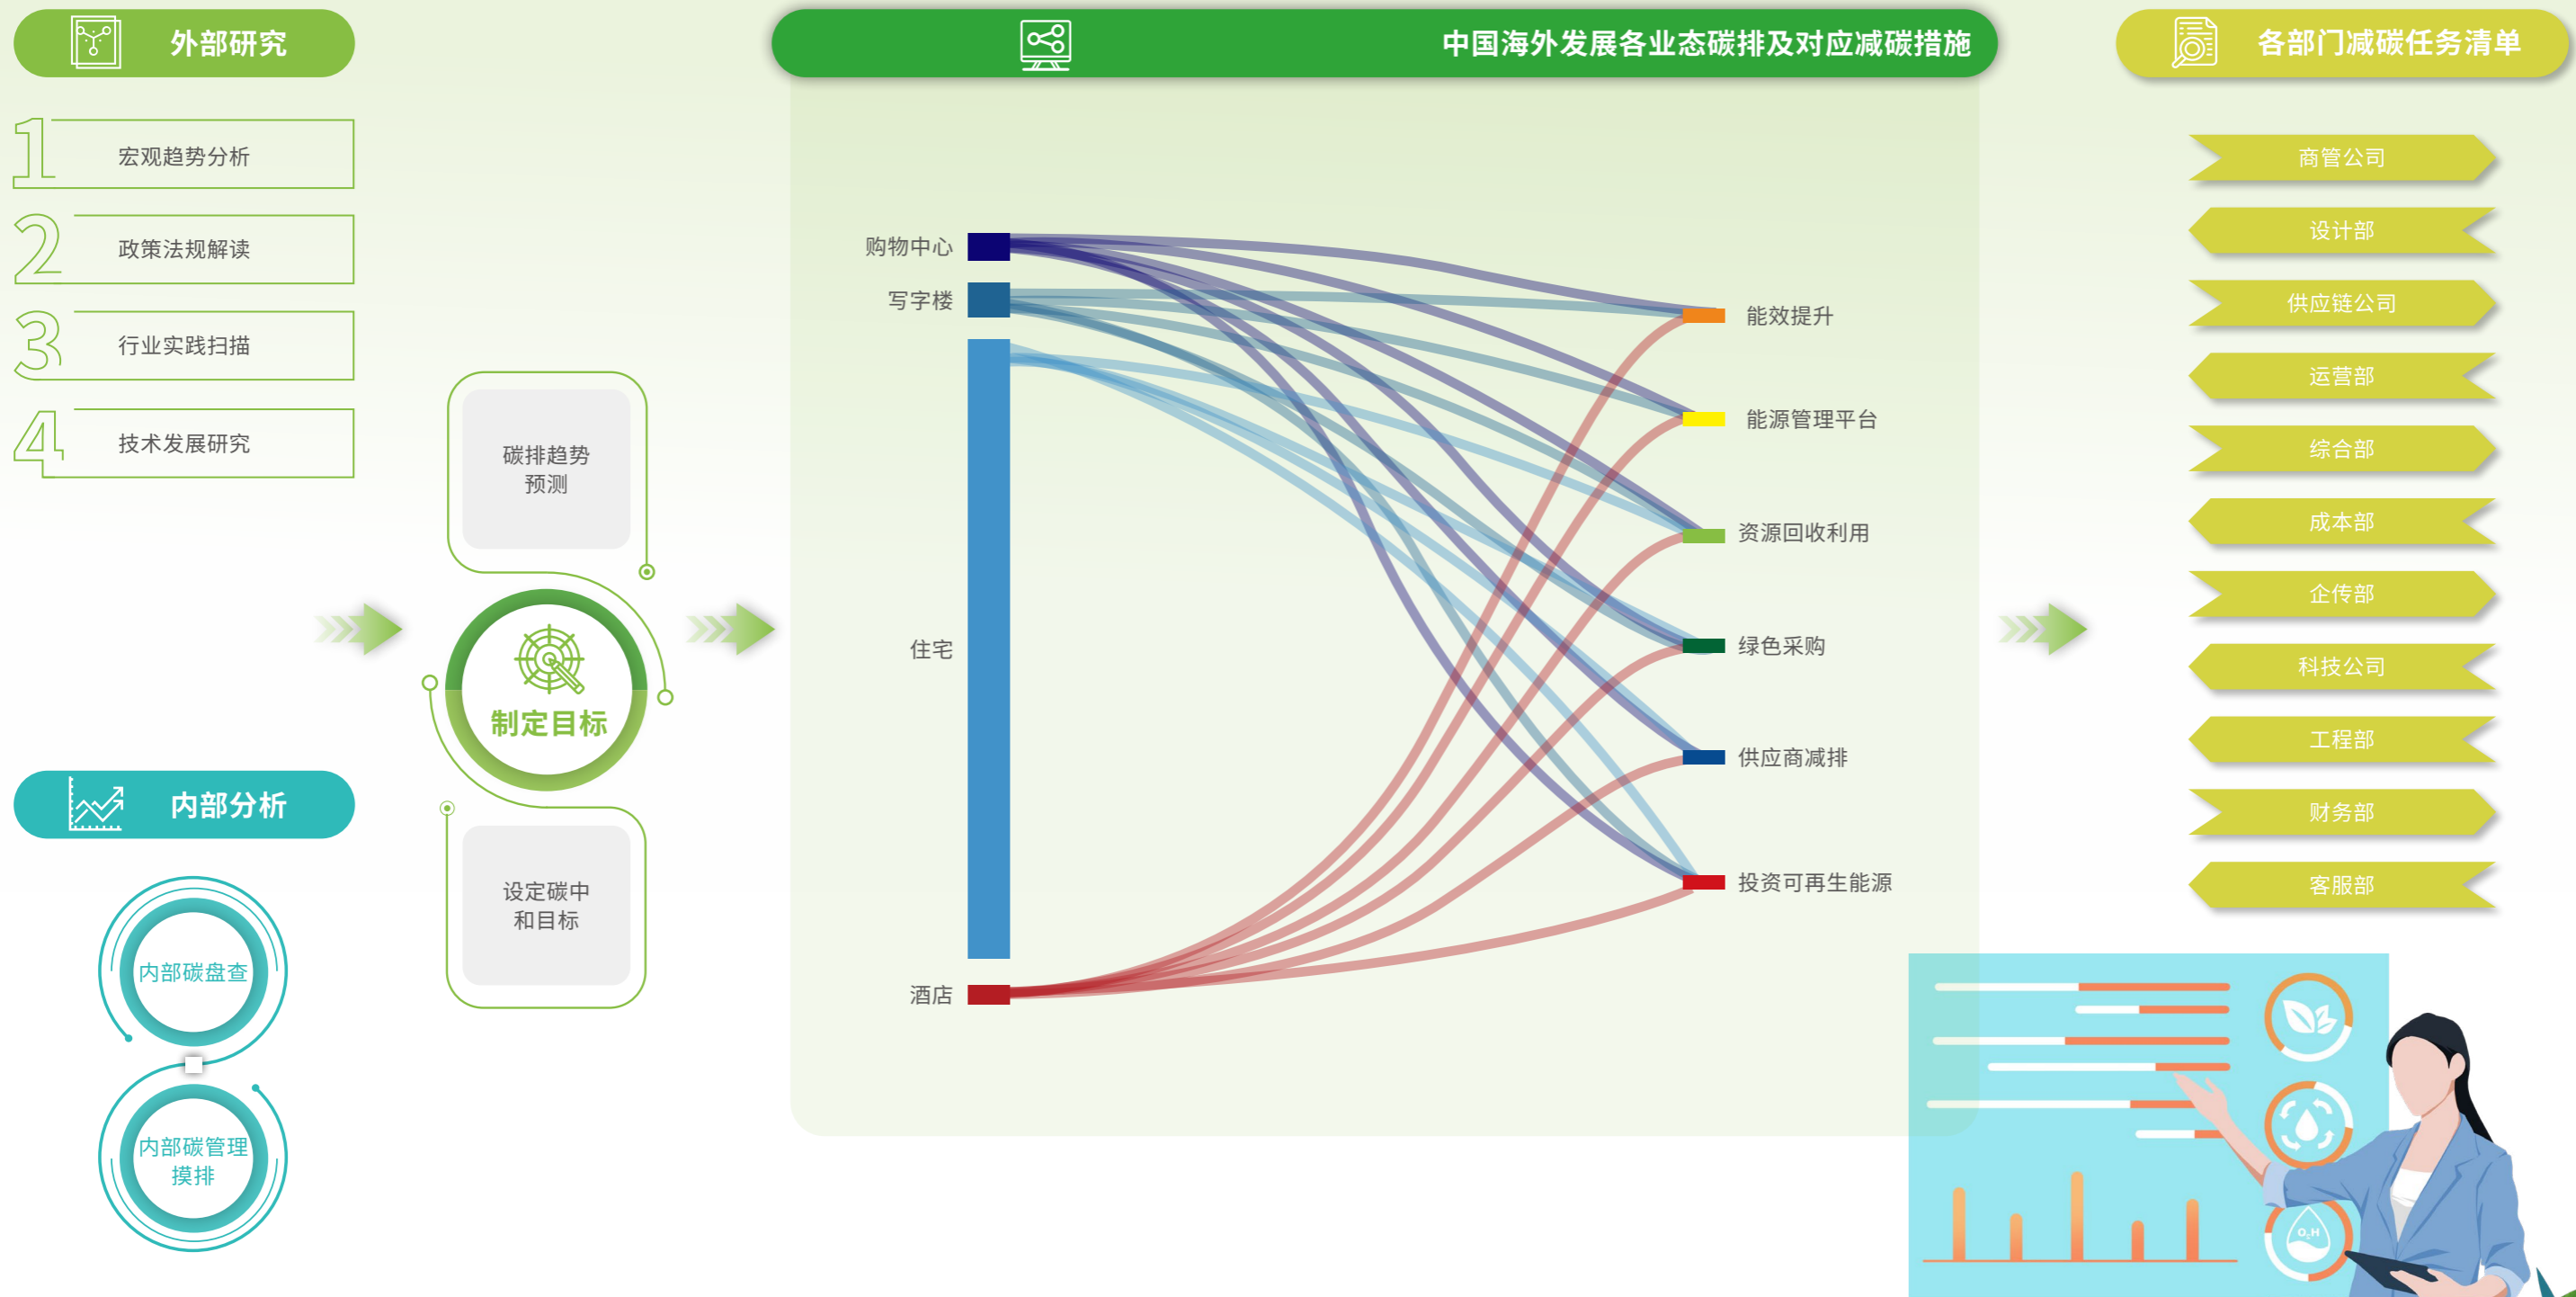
外部研究

1 宏观趋势分析
2 政策法规解读
3 行业实践扫描
4 技术发展研究

内部分析

内部碳盘查
内部碳管理摸排

碳排趋势预测

制定目标

设定碳中和目标

中国海外发展各业态碳排及对应减碳措施

购物中心
写字楼
住宅
酒店

能效提升
能源管理平台
资源回收利用
绿色采购
供应商减排
投资可再生能源

各部门减碳任务清单

商管公司
设计部
供应链公司
运营部
综合部
成本部
企传部
科技公司
工程部
财务部
客服部